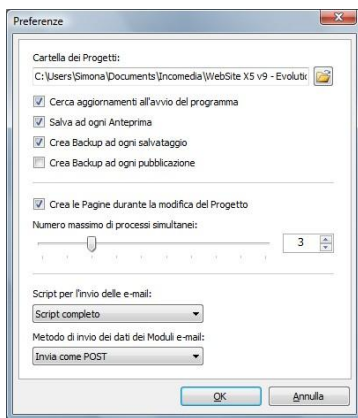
Preferenze

Cartella dei Progetti:

C:\Users\Simona\Documents\Incomedia\WebSite X5 v9 - Evolutic

Cerca aggiornamenti all'avvio del programma

Salva ad ogni Anteprima

Crea Backup ad ogni salvataggio

Crea Backup ad ogni pubblicazione

Crea le Pagine durante la modifica del Progetto

Numero massimo di processi simultanei:

3

Script per l'invio delle e-mail:

Script completo

Metodo di invio dei dati dei Moduli e-mail:

Invia come POST

OK

Annulla